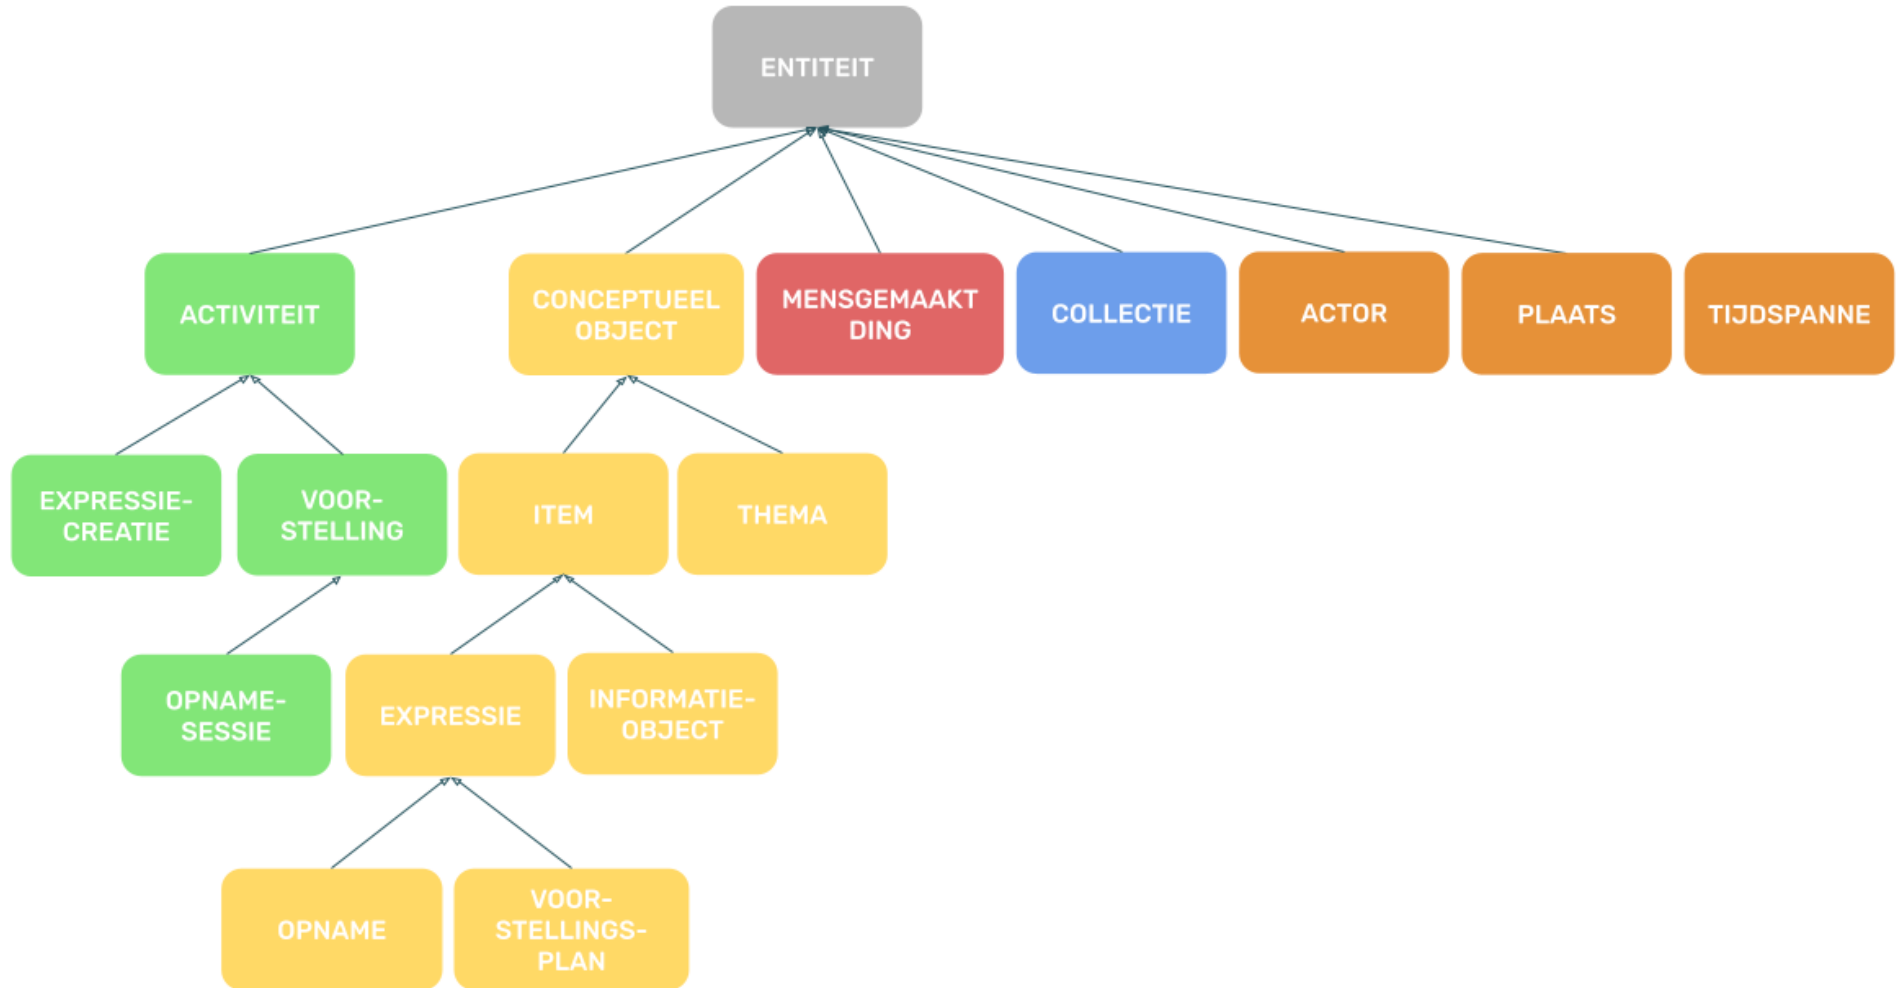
ENTITEIT

ACTIVITEIT

CONCEPTUEEL OBJECT

MENSGEMAAKT DING

COLLECTIE

ACTOR

PLAATS

TIJDSPANNE

EXPRESSIE-CREATIE

VOOR-STELLING

ITEM

THEMA

OPNAME-SESSIE

EXPRESSIE

INFORMATIE-OBJECT

OPNAME

VOOR-STELLINGS-PLAN